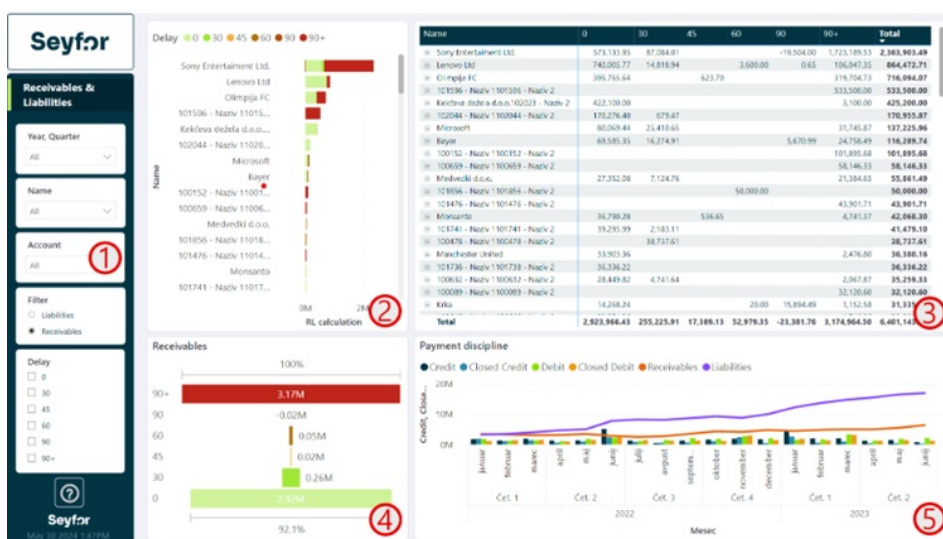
Seyfor

Receivables & Liabilities

Year, Quarter
All

Name
All

Account
All

①

Filter
Liabilities
Receivables

Delay
0
30
45
60
90
90+

Seyfor
May 30 2024 1:47PM

Delay 0 30 45 60 90 90+

Sony Entertainment Ltd.
Lenovo Ltd
Olimpija FC
101596 - Naziv 11015...
Kekčeva dežela d.o.o....
102044 - Naziv 11020...
Microsoft
Bayer
100152 - Naziv 11001...
100659 - Naziv 11006...
Medvedki d.o.o.
101856 - Naziv 11018...
101476 - Naziv 11014...
Monsanto
101741 - Naziv 11017...

Name

0M 2M
RL calculation

②

| Name | 0 | 30 | 45 | 60 | 90 | 90+ | Total |
|---|---|---|---|---|---|---|---|
| Sony Entertainment Ltd. | 573,133.95 | 87,084.81 | | | -19,504.00 | 1,723,189.53 | 2,363,903.49 |
| Lenovo Ltd | 740,005.77 | 14,818.94 | | 3,600.00 | 0.65 | 106,047.35 | 864,472.71 |
| Olimpija FC | 396,765.64 | | 623.70 | | | 319,704.73 | 716,094.07 |
| 101596 - Naziv 1101596 - Naziv 2 | | | | | | 533,500.00 | 533,500.00 |
| Kekčeva dežela d.o.o. 102023 - Naziv 2 | 422,100.00 | | | | | 3,100.00 | 425,200.00 |
| 102044 - Naziv 1102044 - Naziv 2 | 170,276.40 | 679.47 | | | | | 170,955.87 |
| Microsoft | 80,069.44 | 25,410.65 | | | | 31,745.87 | 137,225.96 |
| Bayer | 69,585.35 | 16,274.91 | | | 5,670.99 | 24,758.49 | 116,289.74 |
| 100152 - Naziv 1100152 - Naziv 2 | | | | | | 101,895.68 | 101,895.68 |
| 100659 - Naziv 1100659 - Naziv 2 | | | | | | 58,146.33 | 58,146.33 |
| Medvedki d.o.o. | 27,352.08 | 7,124.76 | | | | 21,384.65 | 55,861.49 |
| 101856 - Naziv 1101856 - Naziv 2 | | | | 50,000.00 | | | 50,000.00 |
| 101476 - Naziv 1101476 - Naziv 2 | | | | | | 43,901.71 | 43,901.71 |
| Monsanto | 36,790.28 | | 536.65 | | | 4,741.37 | 42,068.30 |
| 101741 - Naziv 1101741 - Naziv 2 | 39,295.99 | 2,183.11 | | | | | 41,479.10 |
| 100478 - Naziv 1100478 - Naziv 2 | | 38,737.61 | | | | | 38,737.61 |
| Manchester United | 33,903.36 | | | | | 2,476.80 | 36,380.16 |
| 101736 - Naziv 1101736 - Naziv 2 | 36,336.22 | | | | | | 36,336.22 |
| 100632 - Naziv 1100632 - Naziv 2 | 28,449.82 | 4,741.64 | | | | 2,067.87 | 35,259.33 |
| 100089 - Naziv 1100089 - Naziv 2 | | | | | | 32,120.60 | 32,120.60 |
| Krka | 14,268.24 | | | 20.00 | 15,894.49 | 1,152.58 | 31,335 |
| Total | 2,923,966.43 | 255,225.91 | 17,309.13 | 52,979.35 | -23,381.76 | 3,174,964.50 | 6,401,14 |

③

Receivables
100%
90+ 3.17M
90 -0.02M
60 0.05M
45 0.02M
30 0.26M
0 2.92M
92.1%
④

Payment discipline
Credit Closed Credit Debit Closed Debit Receivables Liabilities
20M
10M
0M
Credit, Close...
januar februar marec april maj junij julij avgust september oktober november december januar februar marec april maj junij
Čet. 1 Čet. 2 Čet. 3 Čet. 4 Čet. 1 Čet. 2
2022 2023
Mesec
⑤